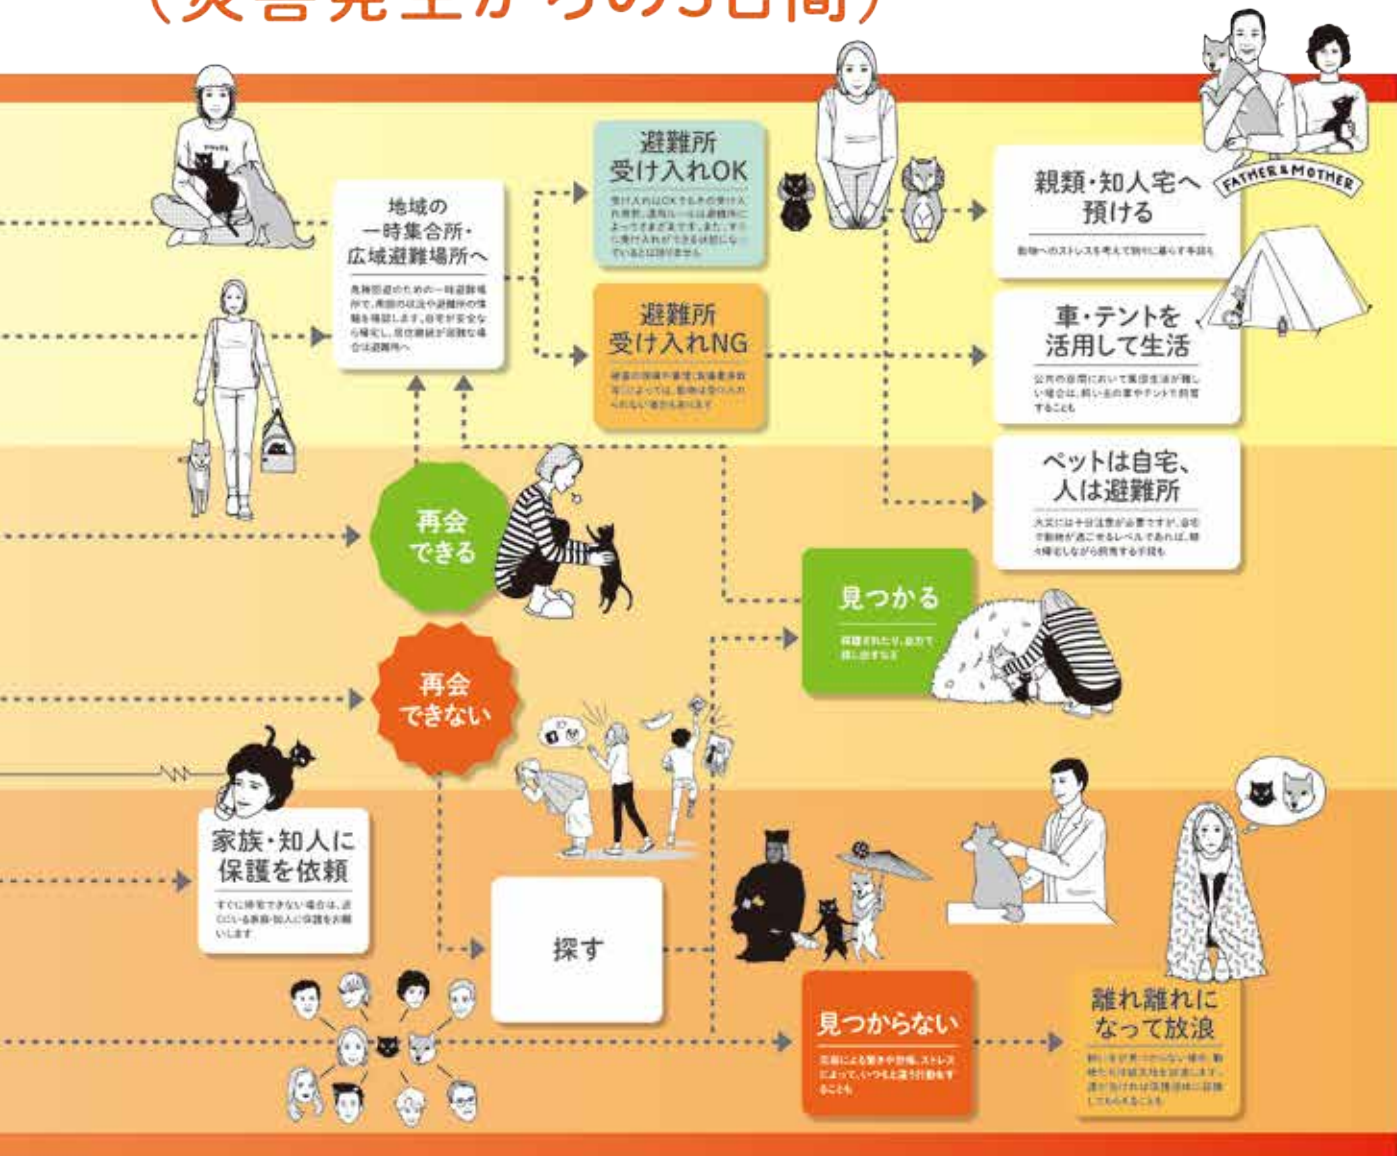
（災害発生から約3日間）

地域の一時集合所・広域避難場所へ

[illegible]

避難所受け入れOK

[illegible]

避難所受け入れNG

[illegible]

親類・知人宅へ預ける

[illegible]

FATHER & MOTHER

車・テントを活用して生活

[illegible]

ペットは自宅、人は避難所

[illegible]

再会できる

見つかる

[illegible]

再会できない

家族・知人に保護を依頼

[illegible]

探す

見つからない

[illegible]

離れ離れになって放浪

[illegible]